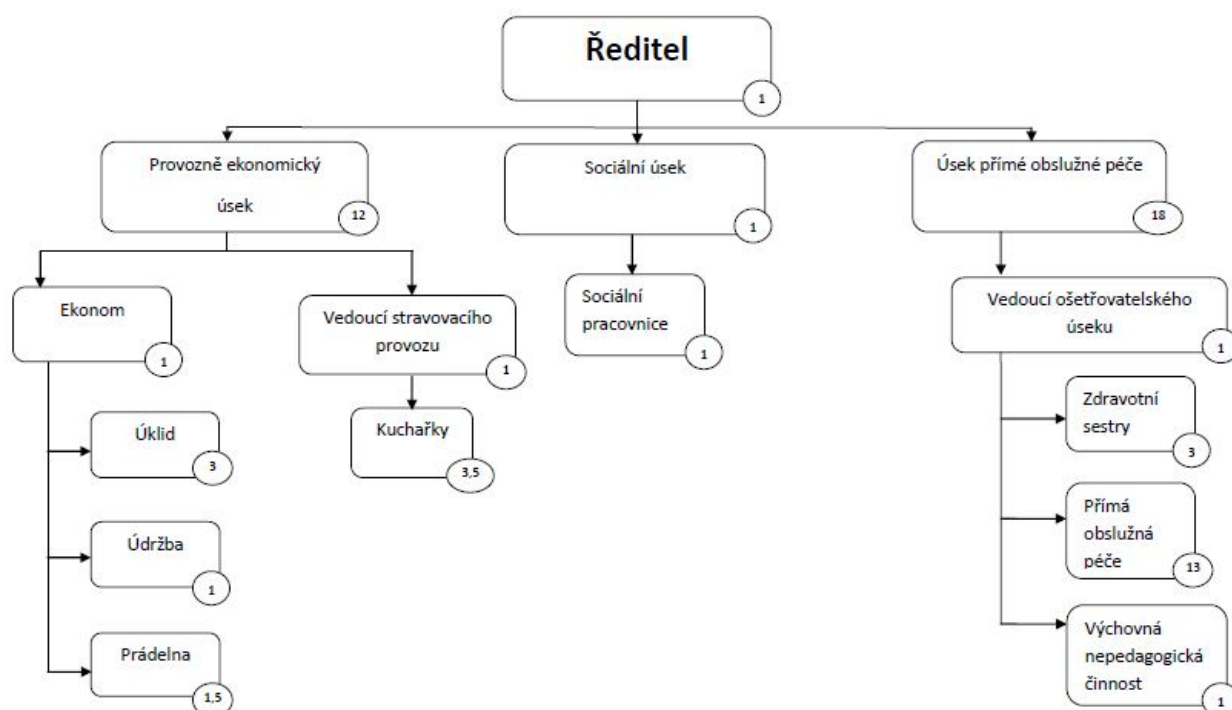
Ředitel
1

Provozně ekonomický úsek
12

Sociální úsek
1

Úsek přímé obslužné péče
18

Ekonom
1

Úklid
3

Údržba
1

Prádelna
1,5

Vedoucí stravovacího provozu
1

Kuchařky
3,5

Sociální pracovnice
1

Vedoucí ošetřovatelského úseku
1

Zdravotní sestry
3

Přímá obslužná péče
13

Výchovná nepedagogická činnost
1